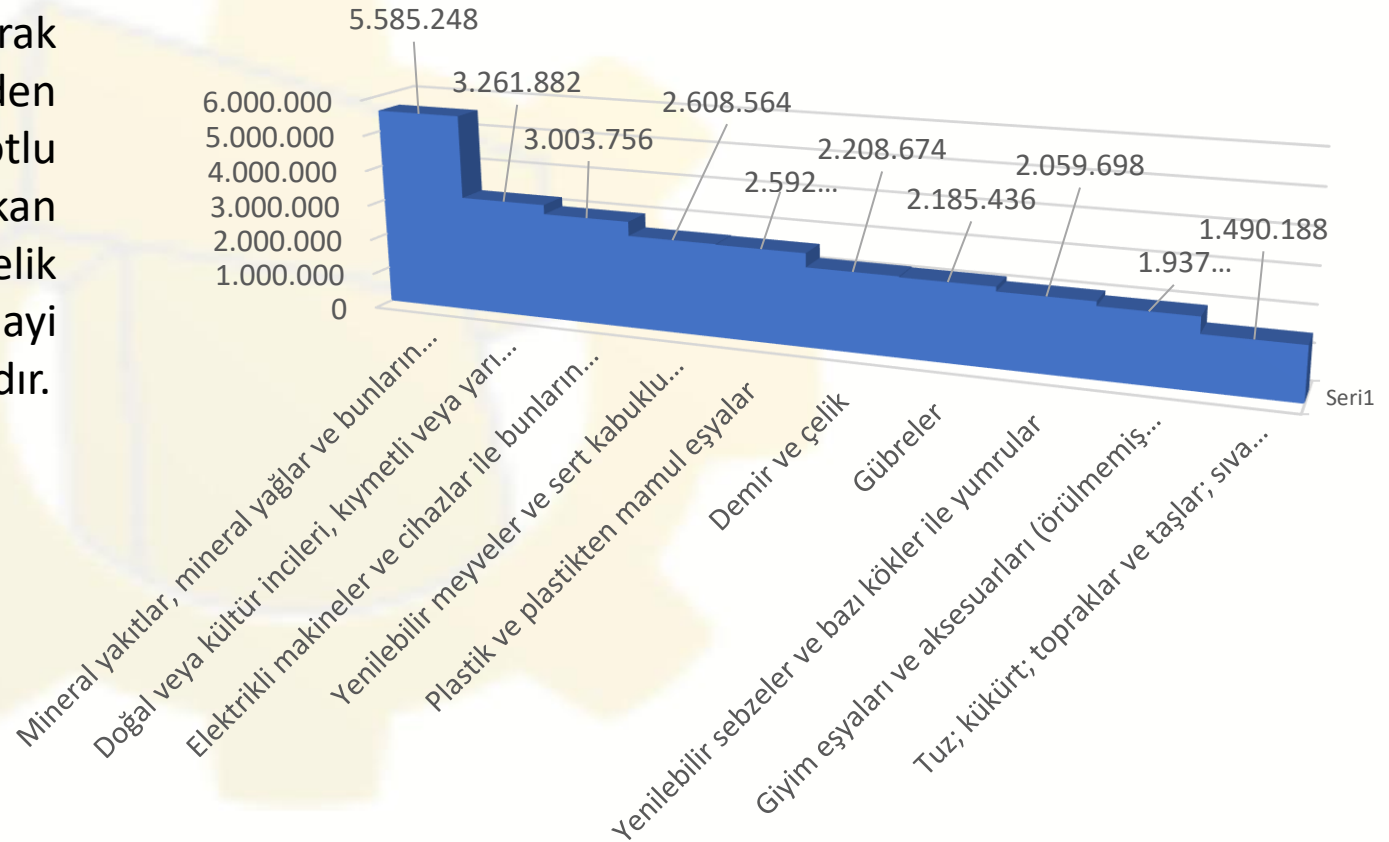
rak
den
otlu
kan
elik
ayi
dır.

5.585.248
3.261.882
3.003.756
2.608.564
2.592...
2.208.674
2.185.436
2.059.698
1.937...
1.490.188

6.000.000
5.000.000
4.000.000
3.000.000
2.000.000
1.000.000
0

Mineral yakıtlar, mineral yağlar ve bunların...
Doğal veya kültür incileri, kıymetli veya yarı...
Elektrikli makineler ve cihazlar ile bunların...
Yenilebilir meyveler ve sert kabuklu...
Plastik ve plastikten mamul eşyalar
Demir ve çelik
Gübreler
Yenilebilir sebzeler ve bazı kökler ile yumrular
Giyim eşyaları ve aksesuarları (örülmemiş...
Tuz; kükürt; topraklar ve taşlar; sıva...

Seri1